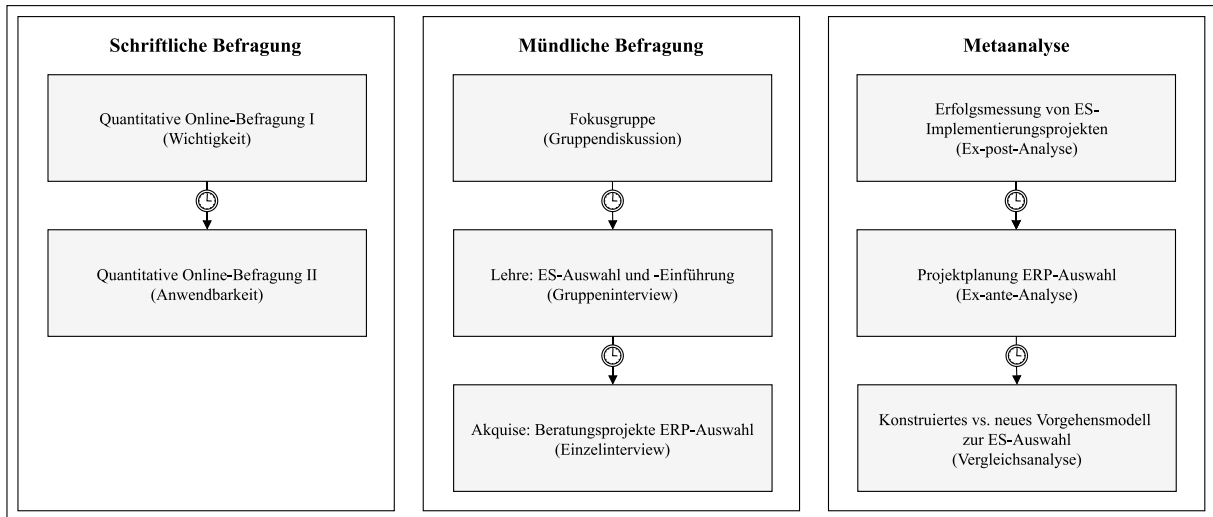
**Schriftliche Befragung**

Quantitative Online-Befragung I
(Wichtigkeit)

Quantitative Online-Befragung II
(Anwendbarkeit)

**Mündliche Befragung**

Fokusgruppe
(Gruppendiskussion)

Lehre: ES-Auswahl und -Einführung
(Gruppeninterview)

Akquise: Beratungsprojekte ERP-Auswahl
(Einzelinterview)

**Metaanalyse**

Erfolgsmessung von ES-Implementierungsprojekten
(Ex-post-Analyse)

Projektplanung ERP-Auswahl
(Ex-ante-Analyse)

Konstruiertes vs. neues Vorgehensmodell zur ES-Auswahl
(Vergleichsanalyse)